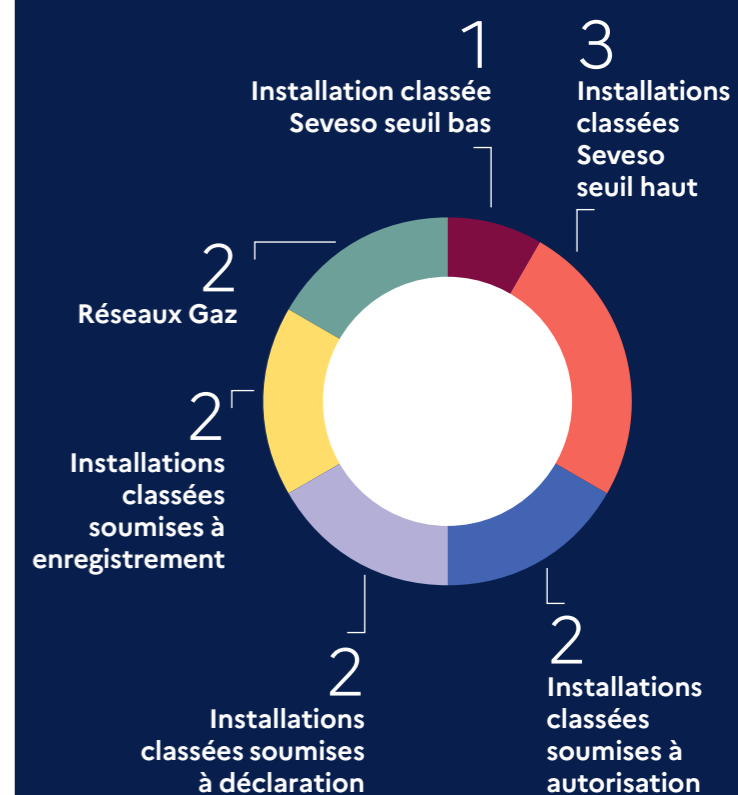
1
Installation classée Seveso seuil bas

3
Installations classées Seveso seuil haut

2
Réseaux Gaz

2
Installations classées soumises à enregistrement

2
Installations classées soumises à déclaration

2
Installations classées soumises à autorisation